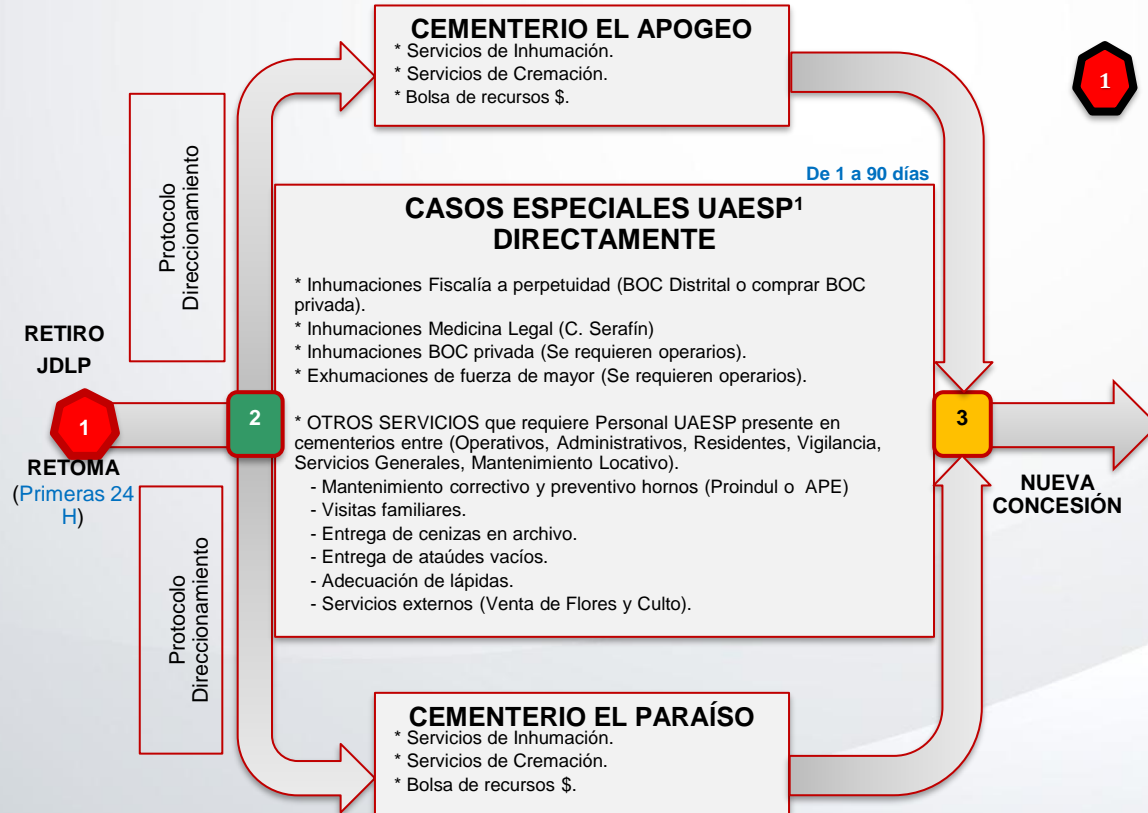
CEMENTERIO EL APOGEO
* Servicios de Inhumación.
* Servicios de Cremación.
* Bolsa de recursos $.

1

Protocolo Direccionamiento

De 1 a 90 días

CASOS ESPECIALES UAESP¹ DIRECTAMENTE

* Inhumaciones Fiscalía a perpetuidad (BOC Distrital o comprar BOC privada).
* Inhumaciones Medicina Legal (C. Serafín)
* Inhumaciones BOC privada (Se requieren operarios).
* Exhumaciones de fuerza de mayor (Se requieren operarios).

* OTROS SERVICIOS que requiere Personal UAESP presente en cementerios entre (Operativos, Administrativos, Residentes, Vigilancia, Servicios Generales, Mantenimiento Locativo).
- Mantenimiento correctivo y preventivo hornos (Proindul o APE)
- Visitas familiares.
- Entrega de cenizas en archivo.
- Entrega de ataúdes vacíos.
- Adecuación de lápidas.
- Servicios externos (Venta de Flores y Culto).

RETIRO JDLP

1

2

3

RETOMA (Primeras 24 H)

NUEVA CONCESIÓN

Protocolo Direccionamiento

CEMENTERIO EL PARAÍSO
* Servicios de Inhumación.
* Servicios de Cremación.
* Bolsa de recursos $.